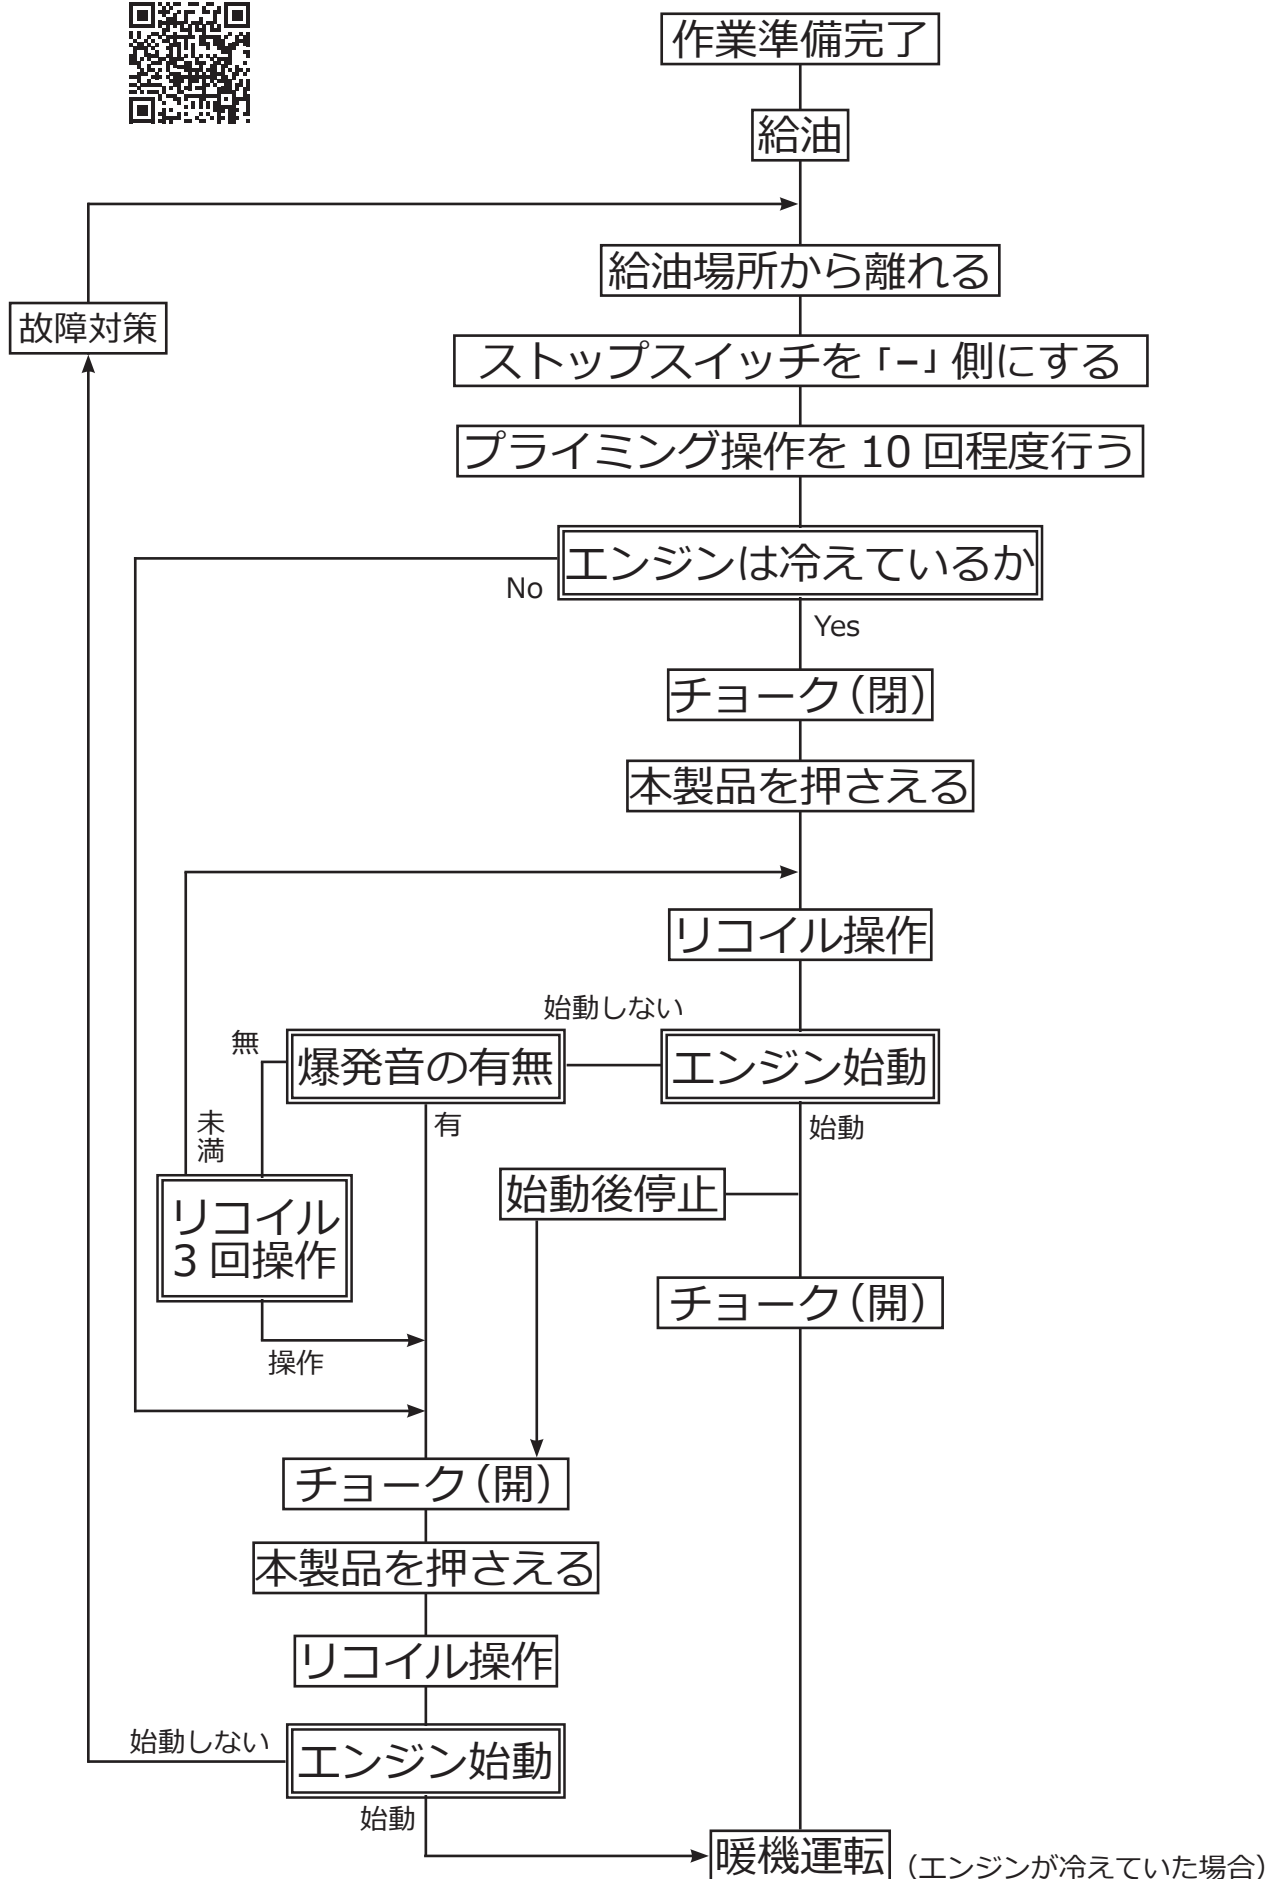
作業準備完了

給油

故障対策

給油場所から離れる

ストップスイッチを「–」側にする

プライミング操作を 10 回程度行う

エンジンは冷えているか

No

Yes

チョーク（閉）

本製品を押さえる

リコイル操作

始動しない

無

爆発音の有無

エンジン始動

未満

有

始動

始動後停止

リコイル 3 回操作

チョーク（開）

操作

チョーク（開）

本製品を押さえる

リコイル操作

始動しない

エンジン始動

始動

暖機運転 （エンジンが冷えていた場合）